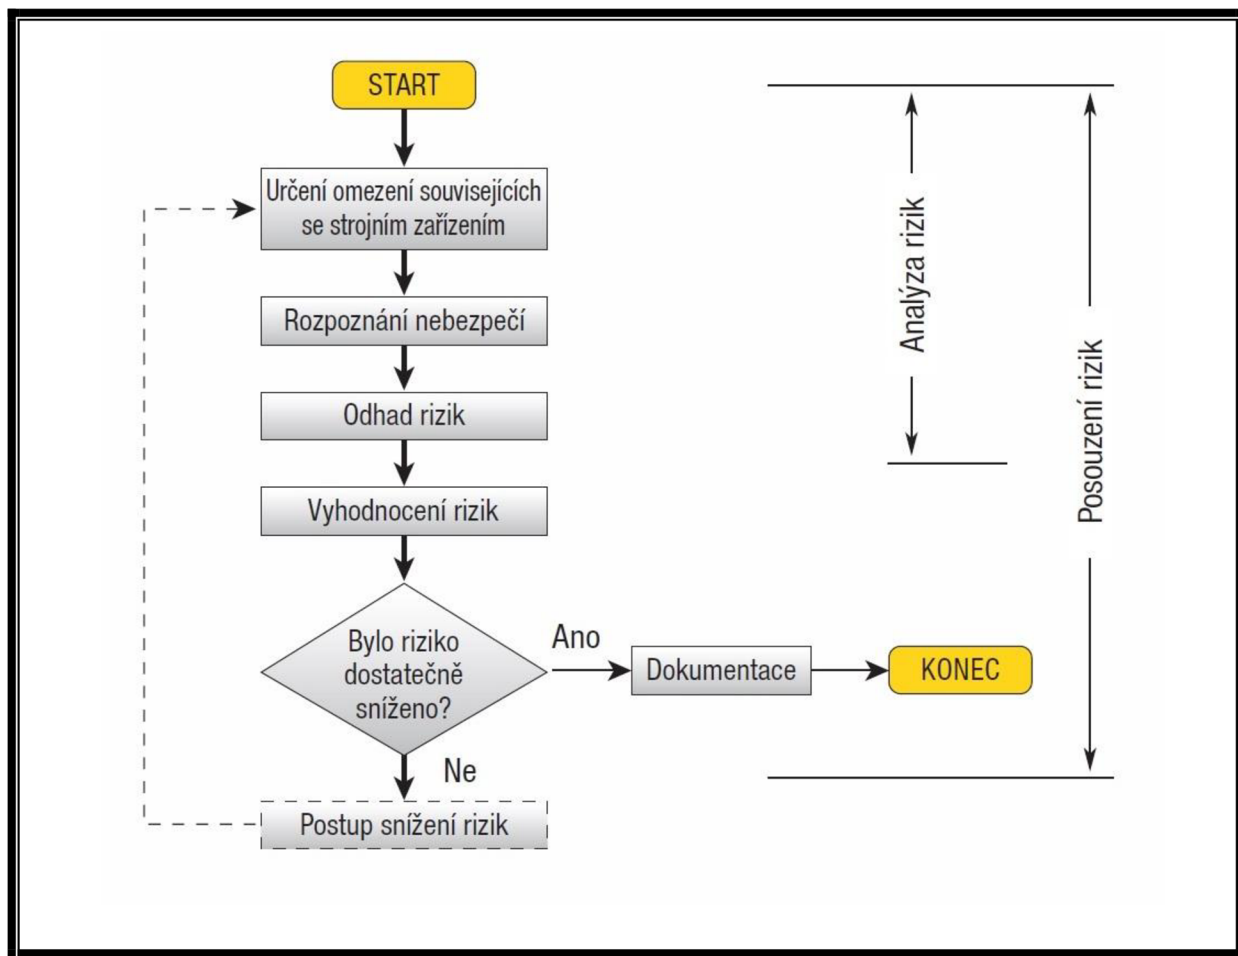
START

Určení omezení souvisejících se strojním zařízením

Rozpoznání nebezpečí

Odhad rizik

Vyhodnocení rizik

Bylo riziko dostatečně sníženo?

Ano

Dokumentace

KONEC

Ne

Postup snížení rizik

Analýza rizik

Posouzení rizik